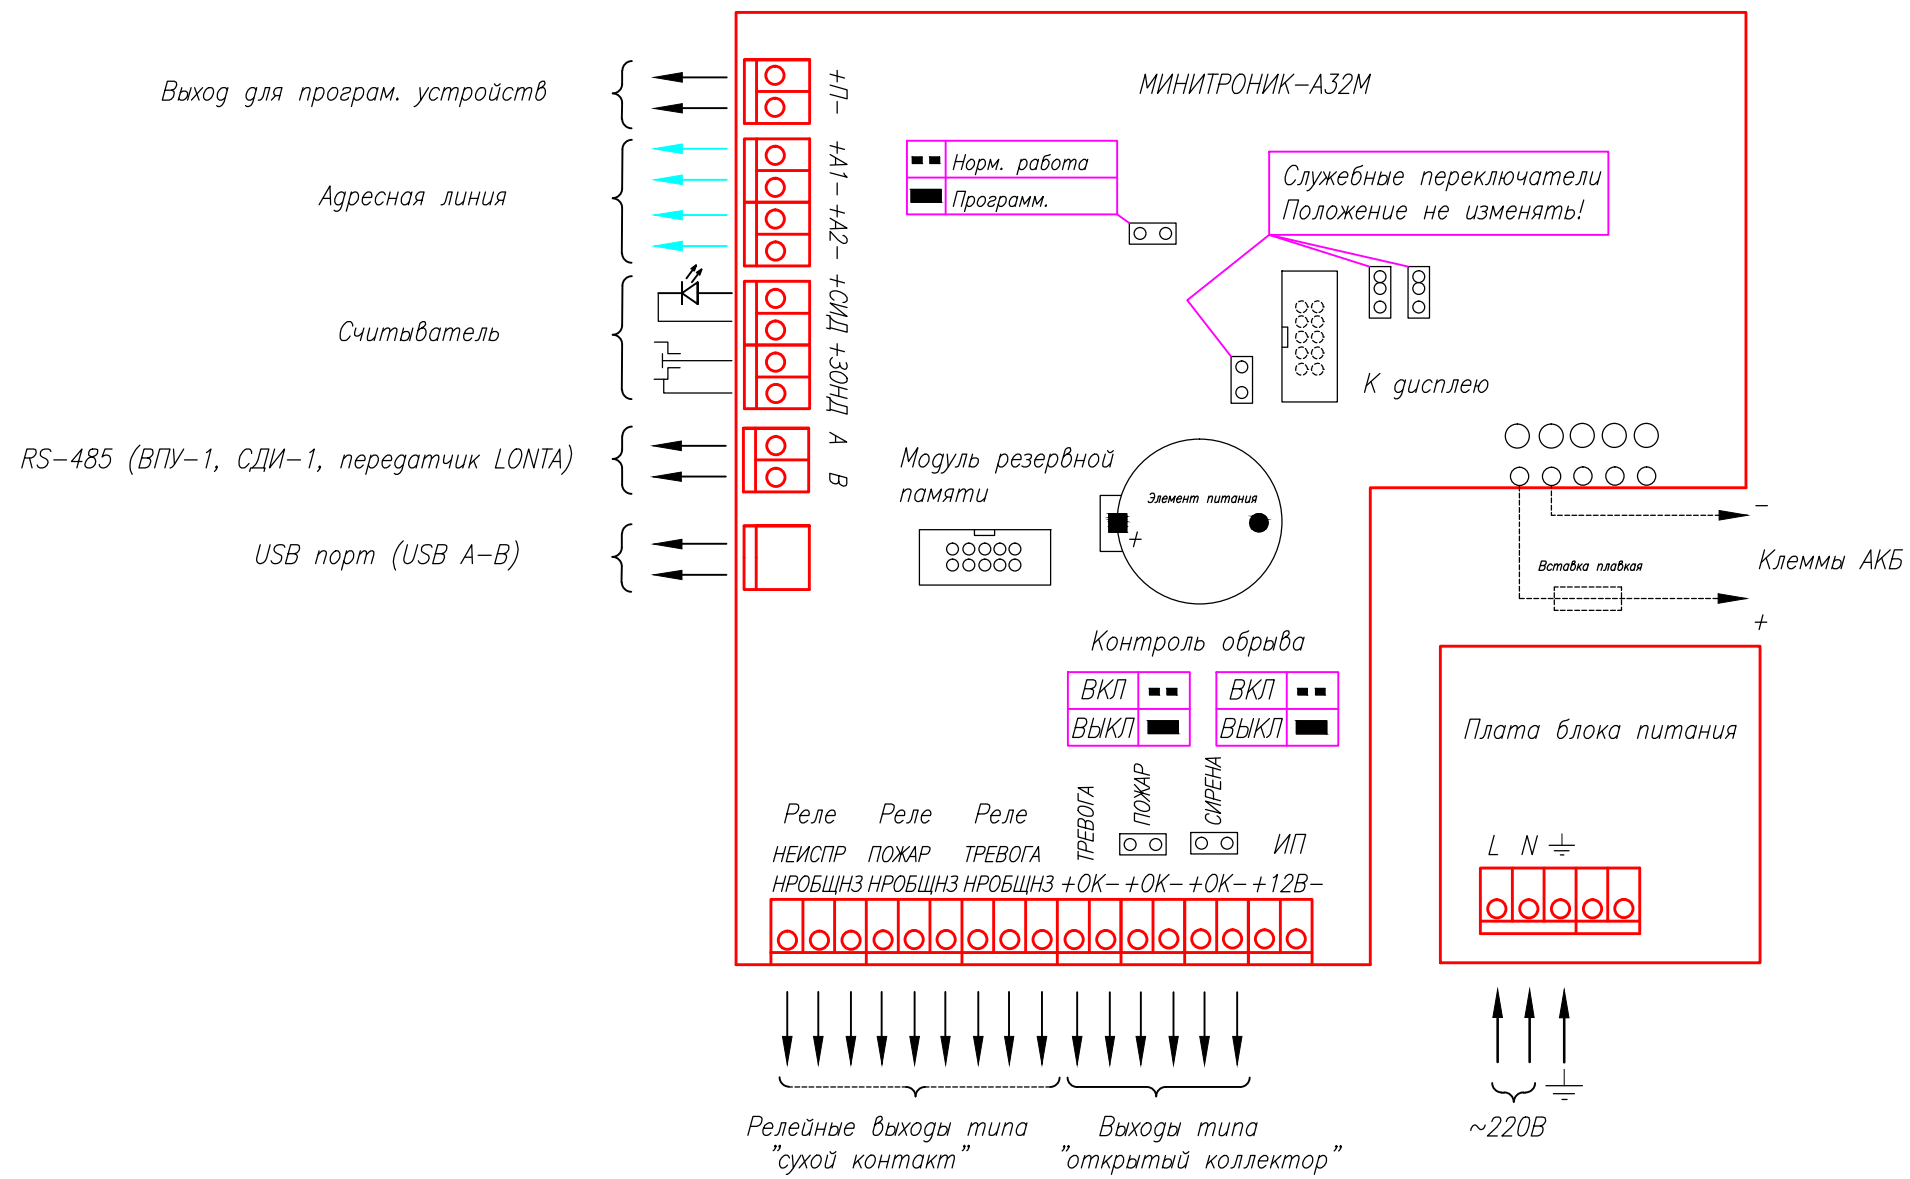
Выход для програм. устройств

Адресная линия

Считыватель

RS-485 (ВПУ-1, СДИ-1, передатчик LONTA)

USB порт (USB A-B)

+П-

+А1- +А2-

+СИД +ЗОНД

А В

МИНИТРОНИК-А32М

Норм. работа

Программ.

Служебные переключатели
Положение не изменять!

К дисплею

Модуль резервной памяти

Элемент питания

+

Вставка плавкая

-

Клеммы АКБ

+

Контроль обрыва

| ВКЛ | |
|---|---|
| ВЫКЛ | |

| ВКЛ | |
|---|---|
| ВЫКЛ | |

Плата блока питания

L N

Реле НЕИСПР

Реле ПОЖАР

Реле ТРЕВОГА

ТРЕВОГА

ПОЖАР

СИРЕНА

ИП

НРОБЩНЗ НРОБЩНЗ НРОБЩНЗ +ОК- +ОК- +ОК- +12В-

Релейные выходы типа "сухой контакт"

Выходы типа "открытый коллектор"

~220В